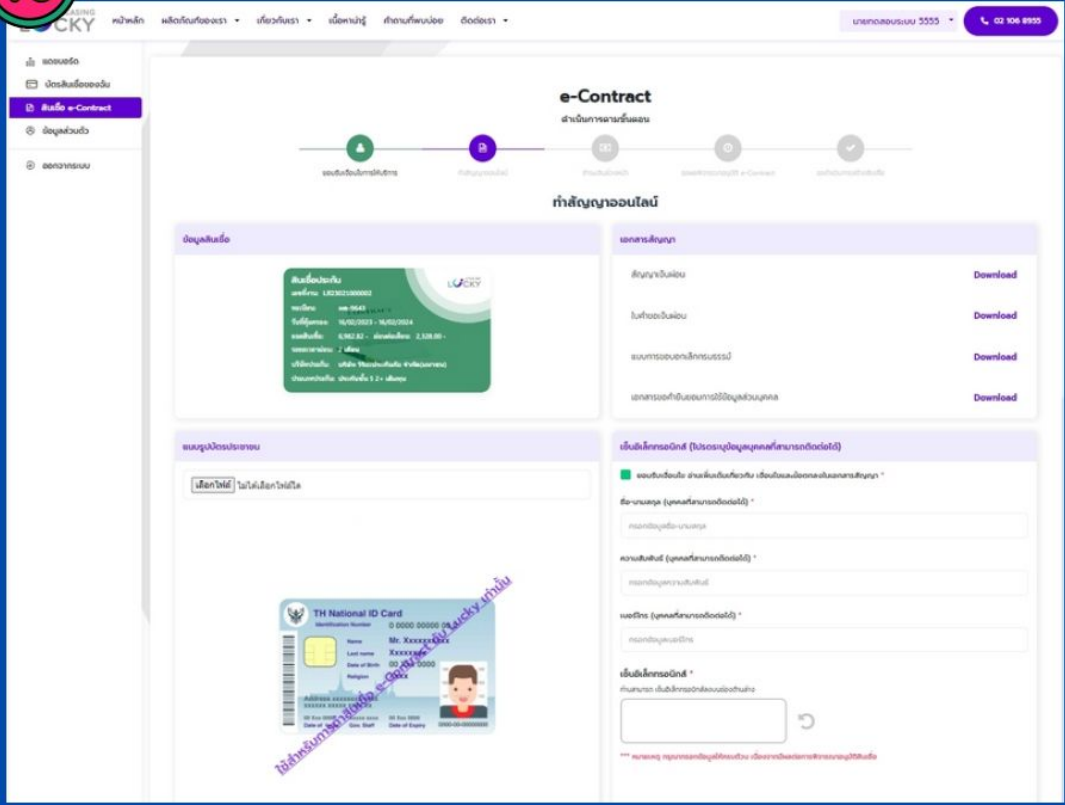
LEASING LUCKY หน้าหลัก ผลิตภัณฑ์ของเรา เกี่ยวกับเรา เนื้อหาน่ารู้ คำถามที่พบบ่อย ติดต่อเรา นายทดสอบระบบ 5555 02 106 8955

แดชบอร์ด
บัตรสินเชื่อของฉัน
สินเชื่อ e-Contract
ข้อมูลส่วนตัว
ออกจากระบบ

e-Contract
ดำเนินการตามขั้นตอน

ยอมรับเงื่อนไขการใช้บริการ
ทำสัญญาออนไลน์
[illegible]
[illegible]
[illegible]

ทำสัญญาออนไลน์

ข้อมูลสินเชื่อ

สินเชื่อประกัน
LUCKY
เลขที่ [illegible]
ทะเบียน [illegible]
วันที่คุ้มครอง 16/02/2023 - 16/02/2024
ยอดสินเชื่อ 6,982.82 - ผ่อนต่อเดือน 2,328.00 -
ระยะเวลาผ่อน 3 เดือน
บริษัทประกัน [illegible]
ประเภทประกัน ประกันชั้น 1 2+ เพิ่มคุณ

เอกสารสัญญา
สัญญาเงินผ่อน Download
ใบคำขอเงินผ่อน Download
แบบการขอบอกเลิกกรมธรรม์ Download
เอกสารขอคำยินยอมการใช้ข้อมูลส่วนบุคคล Download

แนบรูปบัตรประชาชน
เลือกไฟล์ ไม่ได้เลือกไฟล์ใด

TH National ID Card
Identification Number 0 0000 00000 00 0
Name Mr. Xxxxxxxxx
Last name Xxxxxxxx
Date of Birth 00 Xxx 0000
Religion Xxxxx
ใช้สำหรับการทำสัญญา e-Contract กับ Lucky เท่านั้น

เซ็นอิเล็กทรอนิกส์ (โปรดระบุข้อมูลบุคคลที่สามารถติดต่อได้)
ยอมรับเงื่อนไข อ่านเพิ่มเติมเกี่ยวกับ เงื่อนไขและข้อตกลงในเอกสารสัญญา *
ชื่อ-นามสกุล (บุคคลที่สามารถติดต่อได้) *
กรอกข้อมูลชื่อ-นามสกุล
ความสัมพันธ์ (บุคคลที่สามารถติดต่อได้) *
กรอกข้อมูลความสัมพันธ์
เบอร์โทร (บุคคลที่สามารถติดต่อได้) *
กรอกข้อมูลเบอร์โทร
เซ็นอิเล็กทรอนิกส์ *
ท่านสามารถ เซ็นอิเล็กทรอนิกส์ลงบนช่องด้านล่าง
*** หมายเหตุ กรุณากรอกข้อมูลให้ครบถ้วน เนื่องจากมีผลต่อการพิจารณาอนุมัติสินเชื่อ